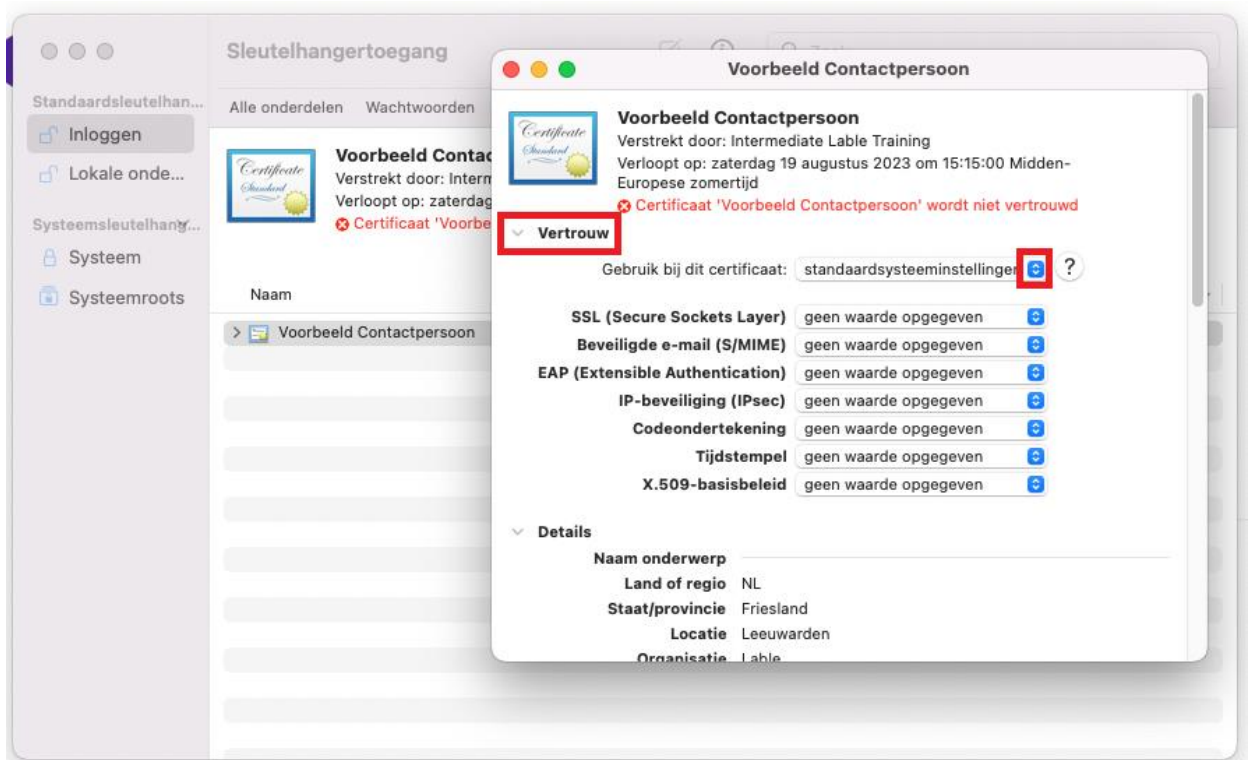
Sleutelhangertoegang

Standaardsleutelhan...
Inloggen
Lokale onde...
Systeemsleutelhang...
Systeem
Systeemroots

Alle onderdelen Wachtwoorden

Certificate Standard
Voorbeeld Contac
Verstrekt door: Interm
Verloopt op: zaterdag
Certificaat 'Voorbe

Naam
Voorbeeld Contactpersoon

Voorbeeld Contactpersoon

Certificate Standard
Voorbeeld Contactpersoon
Verstrekt door: Intermediate Lable Training
Verloopt op: zaterdag 19 augustus 2023 om 15:15:00 Midden-Europese zomertijd
Certificaat 'Voorbeeld Contactpersoon' wordt niet vertrouwd

Vertrouw
Gebruik bij dit certificaat: standaardsysteeminstellingen ?

| | |
|---|---|
| SSL (Secure Sockets Layer) | geen waarde opgegeven |
| Beveiligde e-mail (S/MIME) | geen waarde opgegeven |
| EAP (Extensible Authentication) | geen waarde opgegeven |
| IP-beveiliging (IPsec) | geen waarde opgegeven |
| Codeondertekening | geen waarde opgegeven |
| Tijdstempel | geen waarde opgegeven |
| X.509-basisbeleid | geen waarde opgegeven |

Details
Naam onderwerp
Land of regio NL
Staat/provincie Friesland
Locatie Leeuwarden
Organisatie Lable